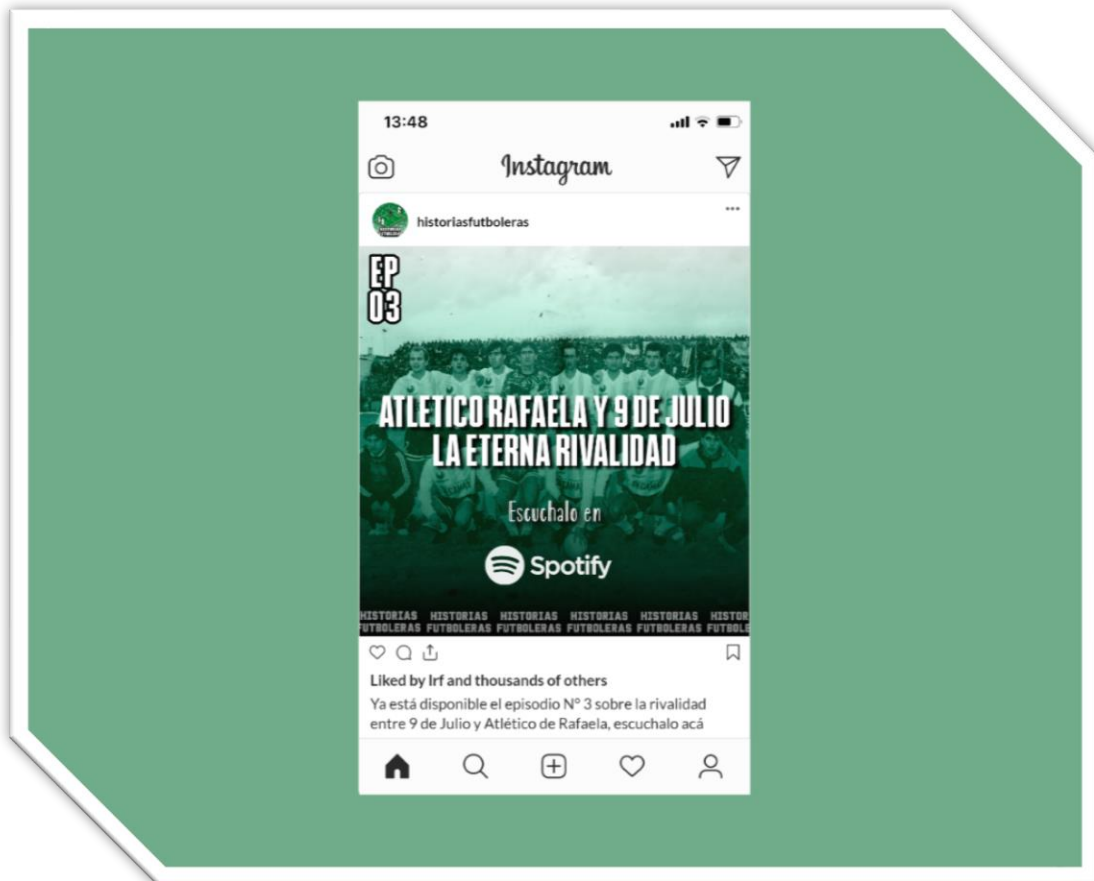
13:48

Instagram

historiasfutboleras

EP 03

ATLETICO RAFAELA Y 9 DE JULIO
LA ETERNA RIVALIDAD

Escuchalo en

Spotify

HISTORIAS FUTBOLERAS HISTORIAS FUTBOLERAS HISTORIAS FUTBOLERAS HISTORIAS FUTBOLERAS HISTORIAS FUTBOLERAS HISTORIAS FUTBOLERAS

Liked by lrf and thousands of others

Ya está disponible el episodio N° 3 sobre la rivalidad entre 9 de Julio y Atlético de Rafaela, escuchalo acá